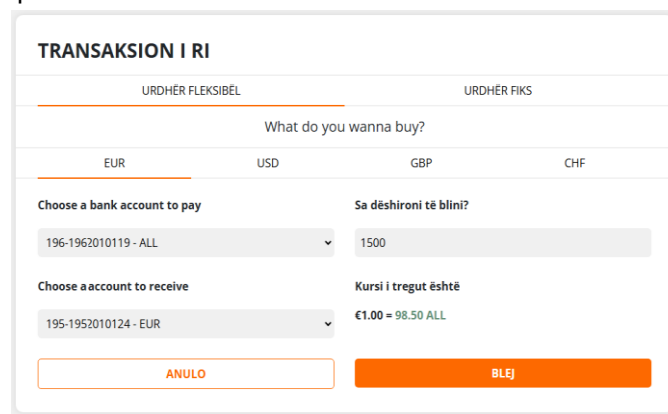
TRANSAKSION I RI

URDHËR FLEKSIBËL

URDHËR FIKS

What do you wanna buy?

EUR

USD

GBP

CHF

Choose a bank account to pay

196-1962010119 - ALL

Sa dëshironi të blini?

1500

Choose a account to receive

195-1952010124 - EUR

Kursi i tregut është

€1.00 = 98.50 ALL

ANULO

BLEJ